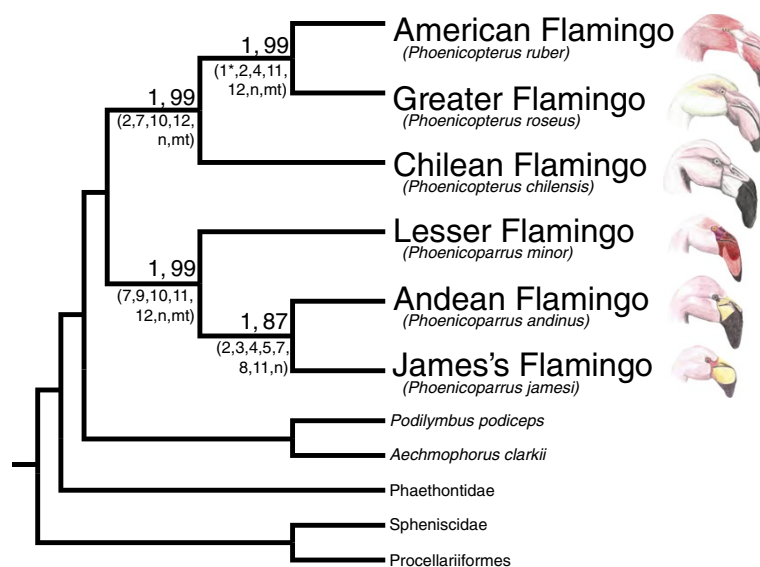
1, 99
(1*,2,4,11, 12,n,mt)

1, 99
(2,7,10,12, n,mt)

American Flamingo
(Phoenicopterus ruber)

Greater Flamingo
(Phoenicopterus roseus)

Chilean Flamingo
(Phoenicopterus chilensis)

1, 99
(7,9,10,11, 12,n,mt)

Lesser Flamingo
(Phoenicoparrus minor)

1, 87
(2,3,4,5,7, 8,11,n)

Andean Flamingo
(Phoenicoparrus andinus)

James's Flamingo
(Phoenicoparrus jamesi)

Podilymbus podiceps

Aechmophorus clarkii

Phaethontidae

Spheniscidae

Procellariiformes